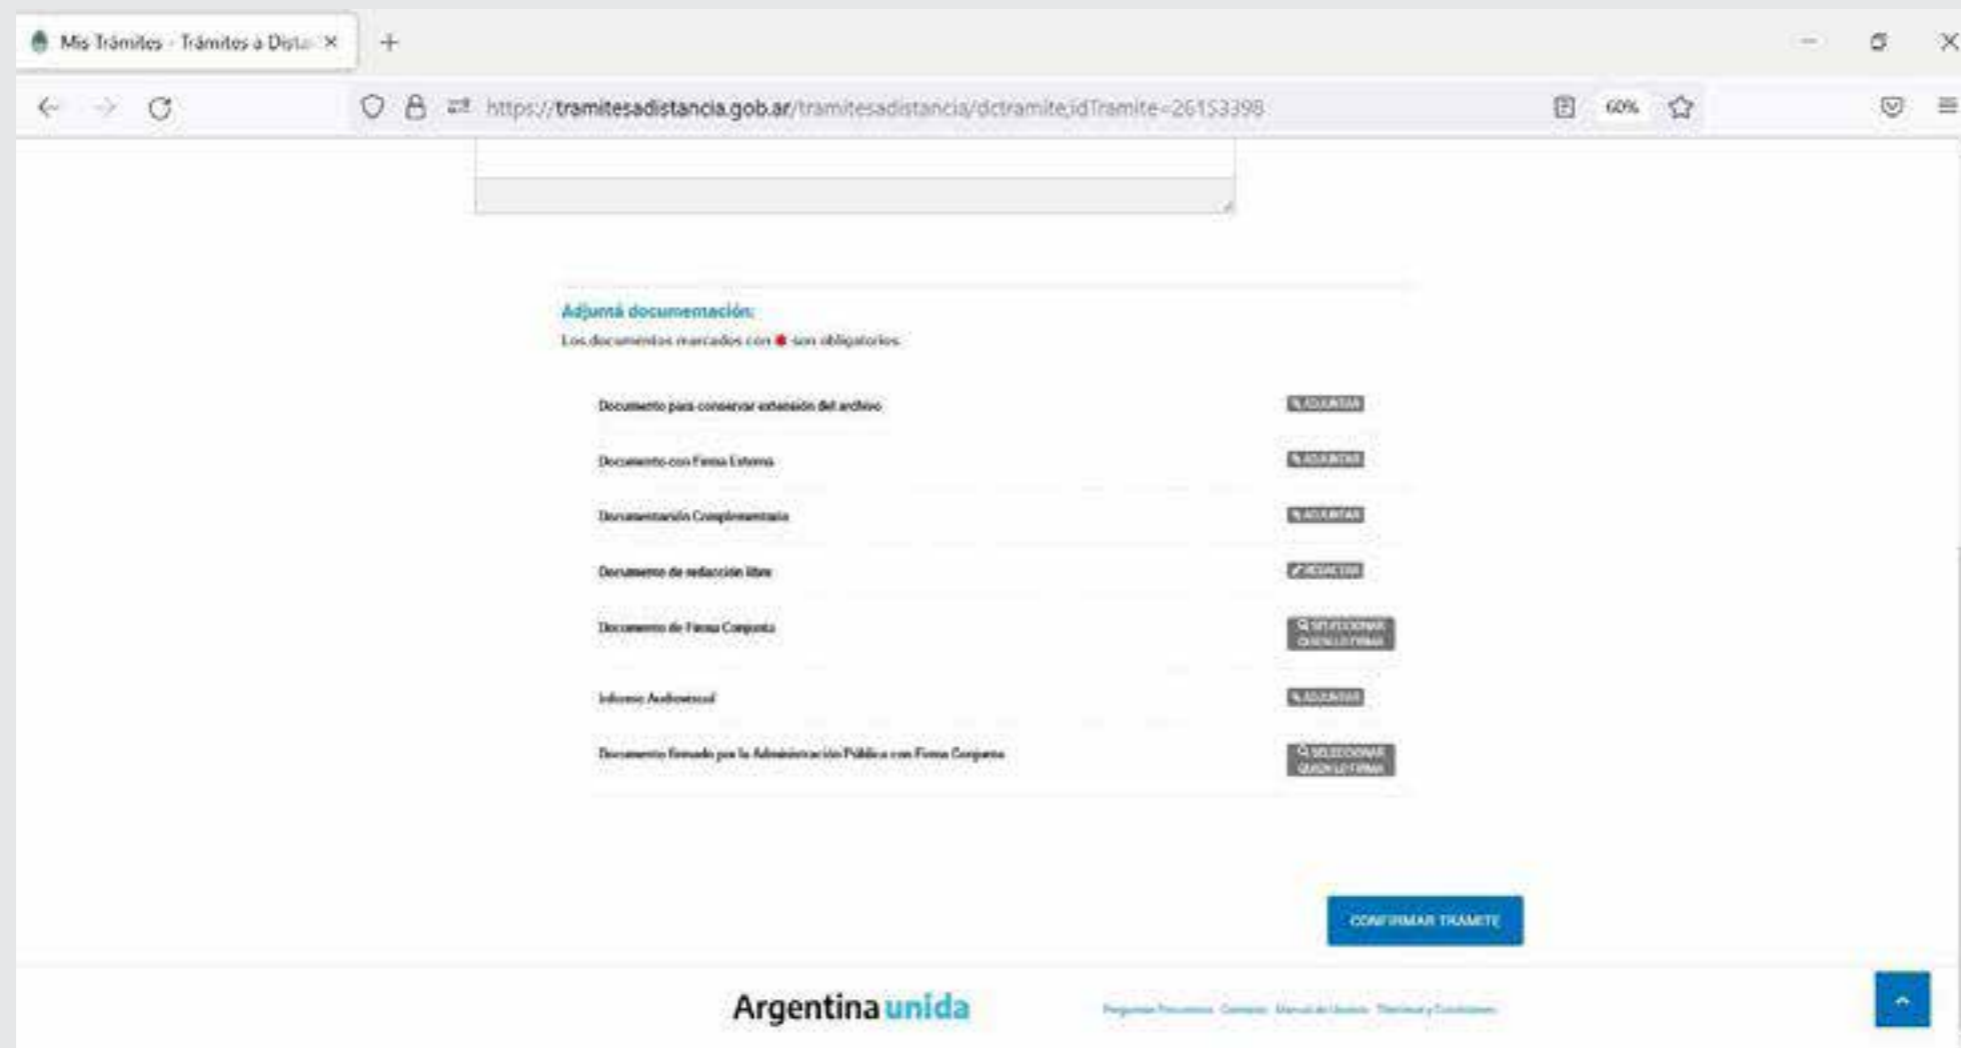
Mis Trámites - Trámites a Dista ×

+

https://tramitesadistancia.gob.ar/tramitesadistancia/dctramite;idTramite=26153398

60%

Adjuntá documentación:

Los documentos marcados con ● son obligatorios

Documento para conservar extensión del archivo ADJUNTAR

Documento con Firma Externa ADJUNTAR

Documentación Complementaria ADJUNTAR

Documento de redacción libre REDACTAR

Documento de Firma Conjunta SELECCIONAR QUIEN LO FIRMA

Informe Audiovisual ADJUNTAR

Documento firmado por la Administración Pública con Firma Conjunta SELECCIONAR QUIEN LO FIRMA

CONFIRMAR TRÁMITE

Argentina unida

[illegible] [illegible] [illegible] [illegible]